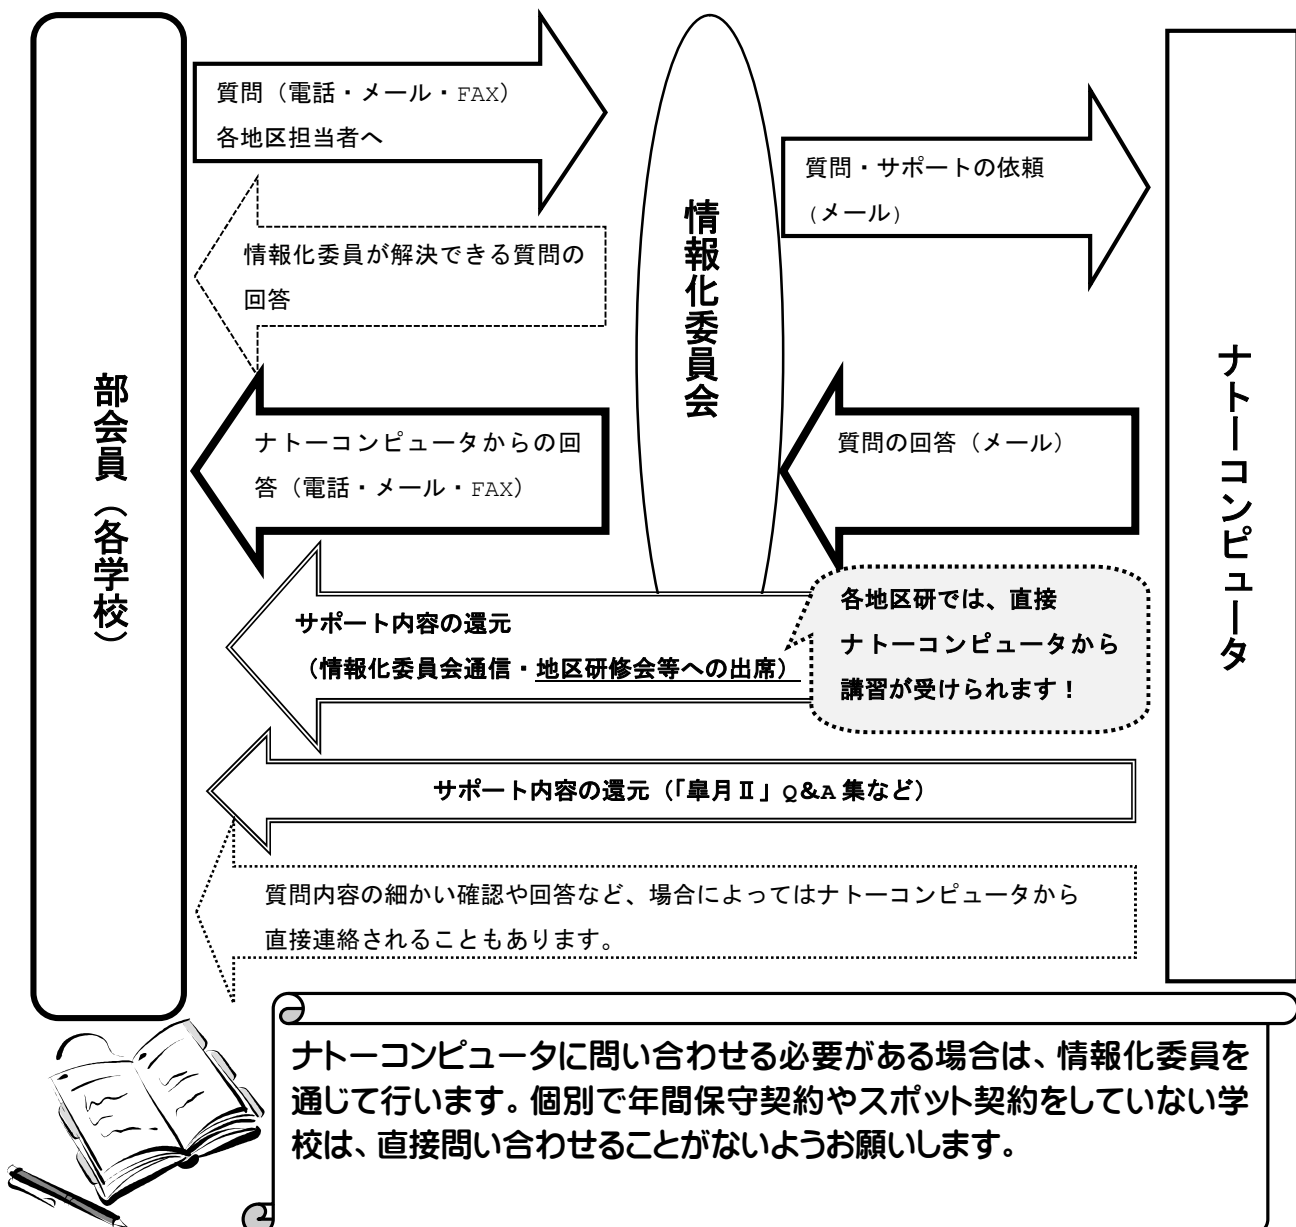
部会員（各学校）

質問（電話・メール・FAX）
各地区担当者へ

情報化委員が解決できる質問の回答

ナトーコンピュータからの回答（電話・メール・FAX）

情報化委員会

質問・サポートの依頼（メール）

質問の回答（メール）

ナトーコンピュータ

サポート内容の還元
（情報化委員会通信・地区研修会等への出席）

各地区研では、直接ナトーコンピュータから講習が受けられます！

サポート内容の還元（「皐月Ⅱ」Q&A集など）

質問内容の細かい確認や回答など、場合によってはナトーコンピュータから直接連絡されることもあります。

ナトーコンピュータに問い合わせる必要がある場合は、情報化委員を通じて行います。個別で年間保守契約やスポット契約をしていない学校は、直接問い合わせることがないようお願いします。